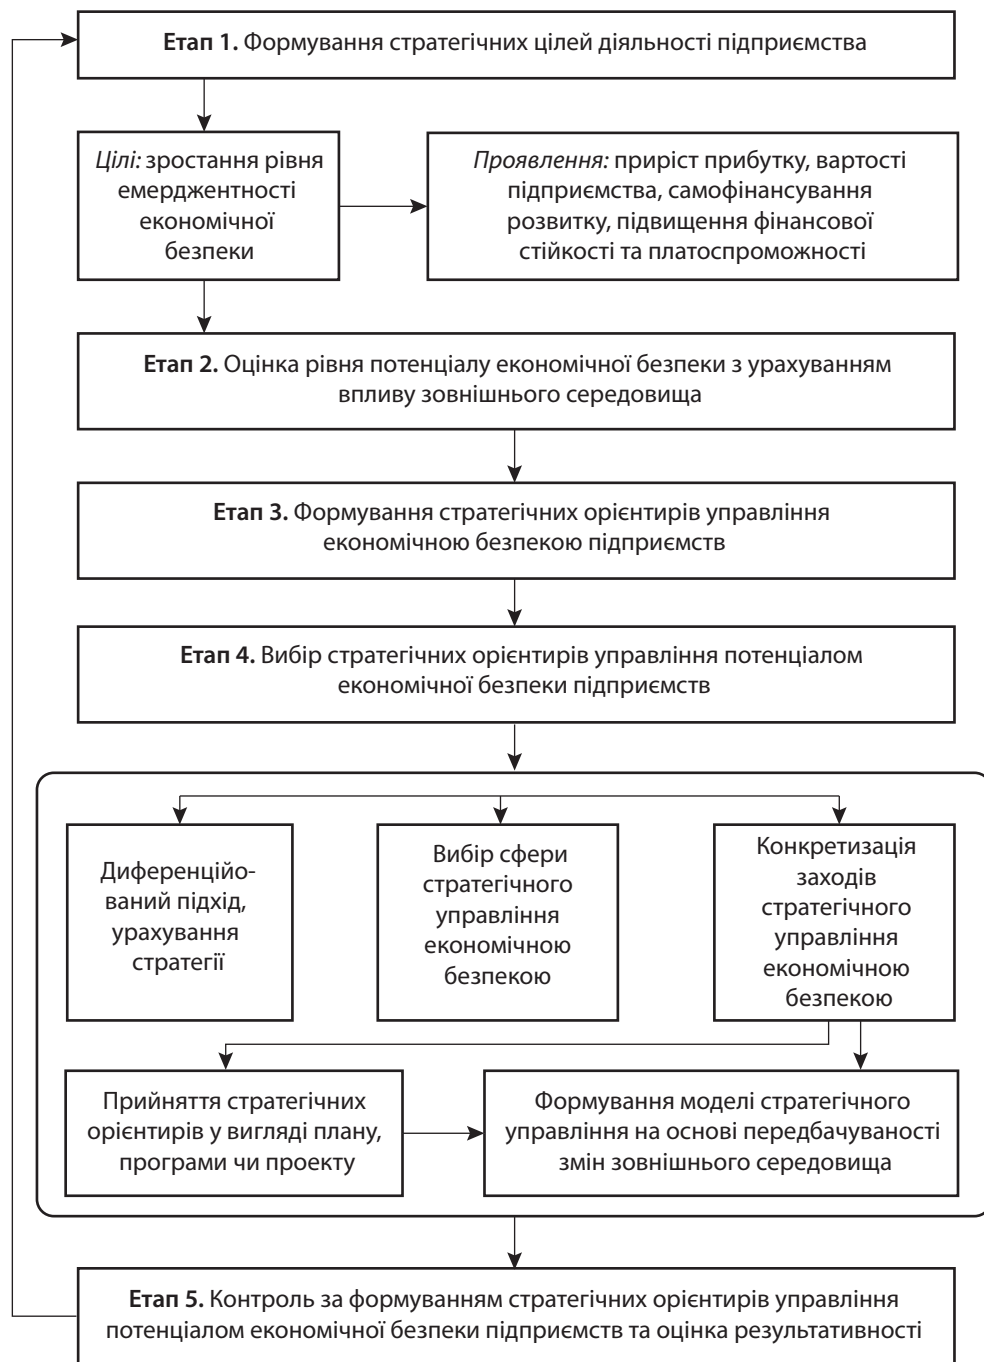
**Етап 1.** Формування стратегічних цілей діяльності підприємства

*Цілі:* зростання рівня емерджентності економічної безпеки

*Проявлення:* приріст прибутку, вартості підприємства, самофінансування розвитку, підвищення фінансової стійкості та платоспроможності

**Етап 2.** Оцінка рівня потенціалу економічної безпеки з урахуванням впливу зовнішнього середовища

**Етап 3.** Формування стратегічних орієнтирів управління економічною безпекою підприємств

**Етап 4.** Вибір стратегічних орієнтирів управління потенціалом економічної безпеки підприємств

Диференційований підхід, урахування стратегії

Вибір сфери стратегічного управління економічною безпекою

Конкретизація заходів стратегічного управління економічною безпекою

Прийняття стратегічних орієнтирів у вигляді плану, програми чи проекту

Формування моделі стратегічного управління на основі передбачуваності змін зовнішнього середовища

**Етап 5.** Контроль за формуванням стратегічних орієнтирів управління потенціалом економічної безпеки підприємств та оцінка результативності